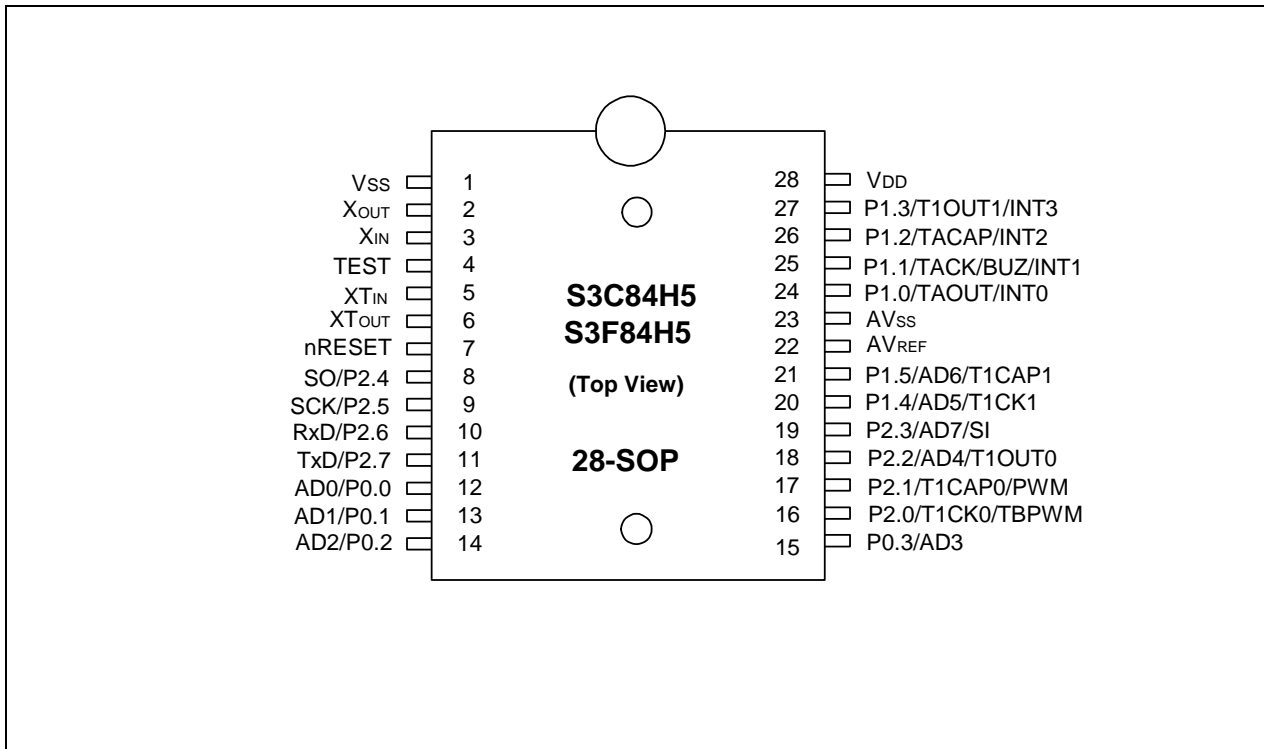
VSS 1
XOUT 2
XIN 3
TEST 4
XTIN 5
XTOUT 6
nRESET 7
SO/P2.4 8
SCK/P2.5 9
RxD/P2.6 10
TxD/P2.7 11
AD0/P0.0 12
AD1/P0.1 13
AD2/P0.2 14

S3C84H5
S3F84H5
(Top View)
28-SOP

28 VDD
27 P1.3/T1OUT1/INT3
26 P1.2/TACAP/INT2
25 P1.1/TACK/BUZ/INT1
24 P1.0/TAOUT/INT0
23 AVSS
22 AVREF
21 P1.5/AD6/T1CAP1
20 P1.4/AD5/T1CK1
19 P2.3/AD7/SI
18 P2.2/AD4/T1OUT0
17 P2.1/T1CAP0/PWM
16 P2.0/T1CK0/TBPWM
15 P0.3/AD3